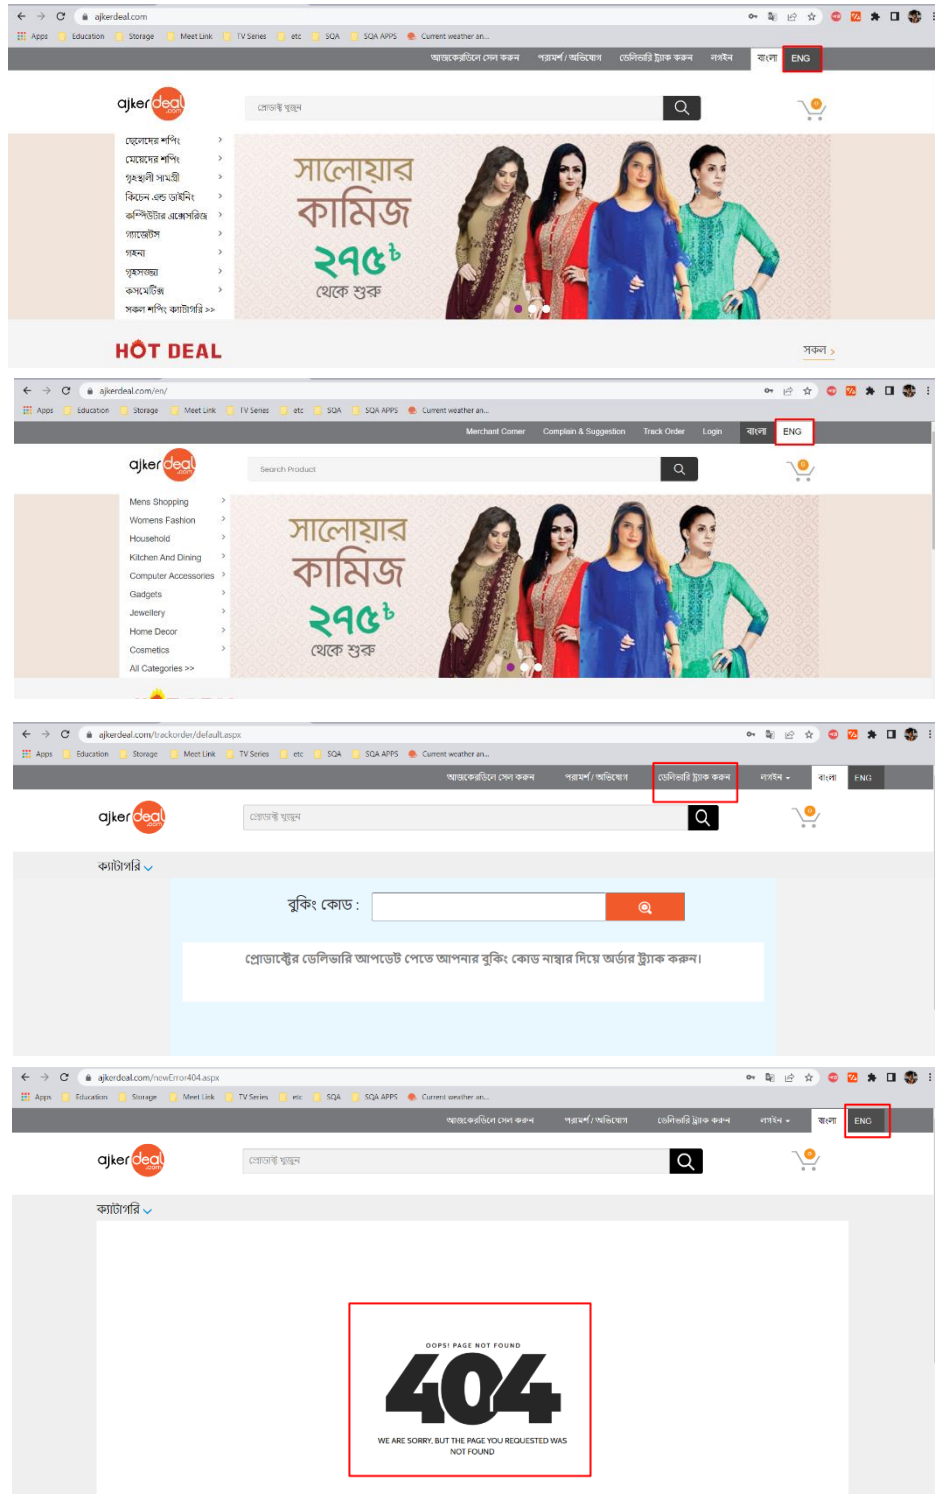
ajkerdeal.com

Apps Education Storage Meet Link TV Series etc SQA SQA APPS Current weather an...

আজকেরডিলে সেল করুন পরামর্শ / অভিযোগ ডেলিভারি ট্র্যাক করুন লগইন বাংলা ENG

ajker deal .com

প্রোডাক্ট খুজুন

0

ছেলেদের শপিং
মেয়েদের শপিং
গৃহস্থালী সামগ্রী
কিচেন এন্ড ডাইনিং
কম্পিউটার এক্সেসরিজ
গ্যাজেটস
গহনা
গৃহসজ্জা
কসমেটিক্স
সকল শপিং ক্যাটাগরি >>

সালোয়ার কামিজ ২৭৫৳ থেকে শুরু

HOT DEAL

সকল >

ajkerdeal.com/en/

Apps Education Storage Meet Link TV Series etc SQA SQA APPS Current weather an...

Merchant Corner Complain & Suggestion Track Order Login বাংলা ENG

ajker deal .com

Search Product

0

Mens Shopping
Womens Fashion
Household
Kitchen And Dining
Computer Accessories
Gadgets
Jewellery
Home Decor
Cosmetics
All Categories >>

সালোয়ার কামিজ ২৭৫৳ থেকে শুরু

ajkerdeal.com/trackorder/default.aspx

Apps Education Storage Meet Link TV Series etc SQA SQA APPS Current weather an...

আজকেরডিলে সেল করুন পরামর্শ / অভিযোগ ডেলিভারি ট্র্যাক করুন লগইন বাংলা ENG

ajker deal .com

প্রোডাক্ট খুজুন

0

ক্যাটাগরি

বুকিং কোড :

প্রোডাক্টের ডেলিভারি আপডেট পেতে আপনার বুকিং কোড নাম্বার দিয়ে অর্ডার ট্র্যাক করুন।

ajkerdeal.com/newError404.aspx

Apps Education Storage Meet Link TV Series etc SQA SQA APPS Current weather an...

আজকেরডিলে সেল করুন পরামর্শ / অভিযোগ ডেলিভারি ট্র্যাক করুন লগইন বাংলা ENG

ajker deal .com

প্রোডাক্ট খুজুন

0

ক্যাটাগরি

OOPS! PAGE NOT FOUND

404

WE ARE SORRY, BUT THE PAGE YOU REQUESTED WAS NOT FOUND